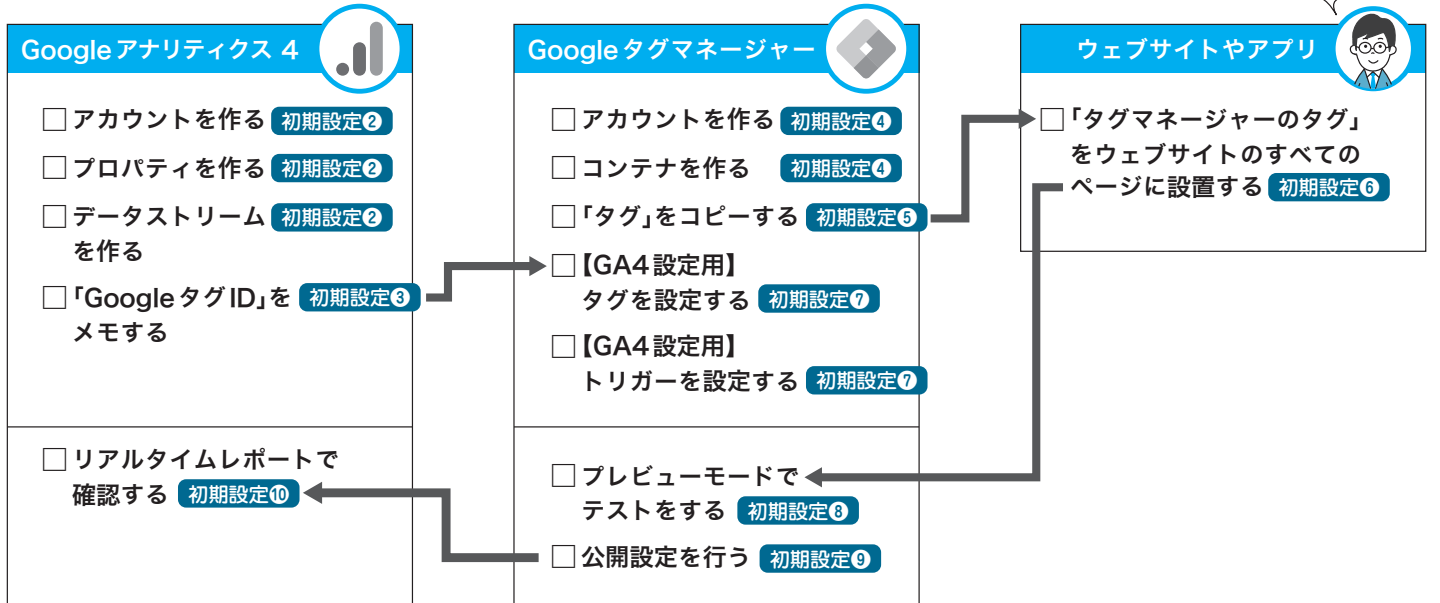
Googleアナリティクス 4

□ アカウントを作る 初期設定❷

□ プロパティを作る 初期設定❷

□ データストリームを作る 初期設定❷

□「GoogleタグID」をメモする 初期設定❸

□ リアルタイムレポートで確認する 初期設定❿

Googleタグマネージャー

□ アカウントを作る 初期設定❹

□ コンテナを作る 初期設定❹

□「タグ」をコピーする 初期設定❺

□【GA4設定用】タグを設定する 初期設定❼

□【GA4設定用】トリガーを設定する 初期設定❼

□ プレビューモードでテストをする 初期設定❽

□ 公開設定を行う 初期設定❾

ウェブサイトやアプリ

□「タグマネージャーのタグ」をウェブサイトのすべてのページに設置する 初期設定❻